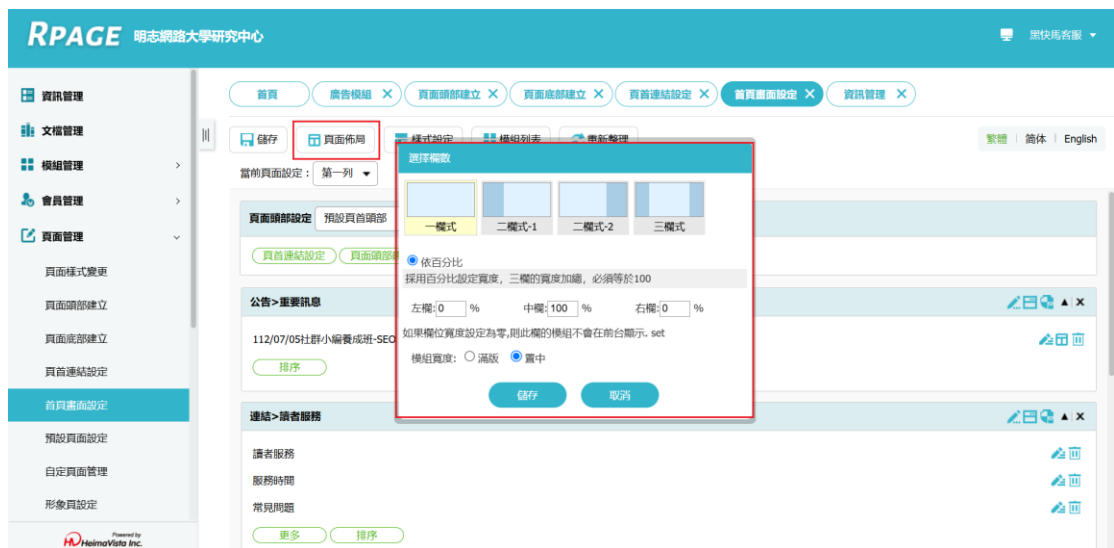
RPAGE 明志網路大學研究中心

黑快馬客服

資訊管理
文檔管理
模組管理
會員管理
頁面管理
頁面樣式變更
頁面頭部建立
頁面底部建立
頁首連結設定
首頁畫面設定
預設頁面設定
自定頁面管理
形象頁設定

Powered by HeimaVista Inc.

首頁 | 廣告模組 | 頁面頭部建立 | 頁面底部建立 | 頁首連結設定 | 首頁畫面設定 | 資訊管理

儲存 | 頁面佈局 | 樣式設定 | 模組列表 | 重新整理

繁體 | 简体 | English

當前頁面設定： 第一列

頁面頭部設定 預設頁首頭部

頁首連結設定 頁面頭部

公告>重要訊息

112/07/05社群小編養成班-SEO

排序

連結>讀者服務

讀者服務
服務時間
常見問題

更多 排序

選擇欄數

一欄式 | 二欄式-1 | 二欄式-2 | 三欄式

依百分比

採用百分比設定寬度，三欄的寬度加總，必須等於100

左欄: 0 % 中欄: 100 % 右欄: 0 %

如果欄位寬度設定為零,則此欄的模組不會在前台顯示. set

模組寬度: 滿版 置中

儲存 取消